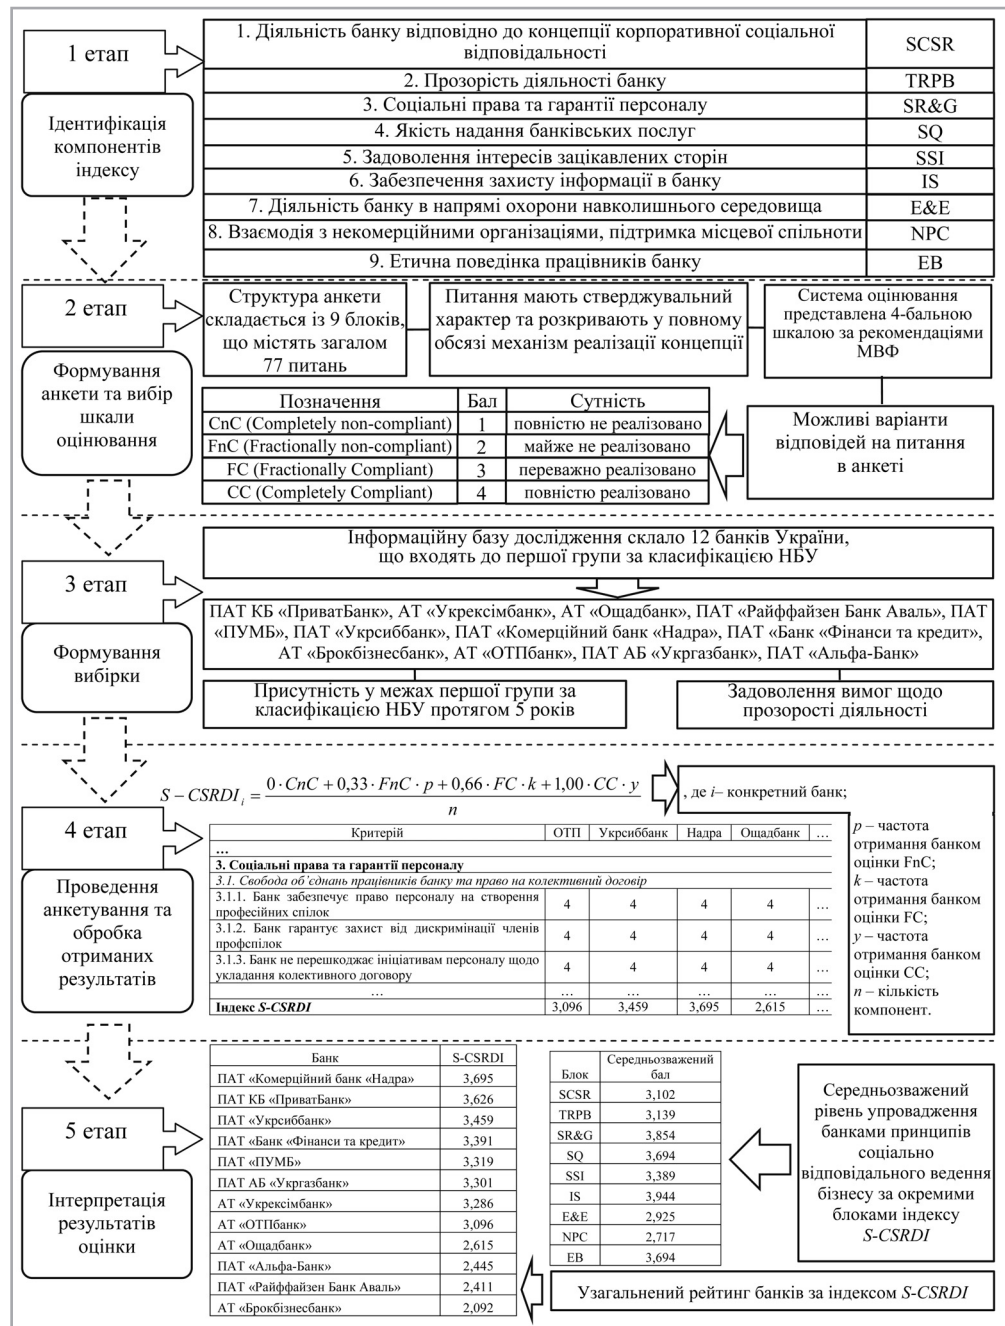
1 етап

Ідентифікація компонентів індексу

| | |
|---|---|
| 1. Діяльність банку відповідно до концепції корпоративної соціальної відповідальності | SCSR |
| 2. Прозорість діяльності банку | TRPB |
| 3. Соціальні права та гарантії персоналу | SR&G |
| 4. Якість надання банківських послуг | SQ |
| 5. Задоволення інтересів зацікавлених сторін | SSI |
| 6. Забезпечення захисту інформації в банку | IS |
| 7. Діяльність банку в напрямі охорони навколишнього середовища | E&E |
| 8. Взаємодія з некомерційними організаціями, підтримка місцевої спільноти | NPC |
| 9. Етична поведінка працівників банку | EB |

2 етап

Формування анкети та вибір шкали оцінювання

Структура анкети складається із 9 блоків, що містять загалом 77 питань

Питання мають стверджувальний характер та розкривають у повному обсязі механізм реалізації концепції

Система оцінювання представлена 4-бальною шкалою за рекомендаціями МВФ

| Позначення | Бал | Сутність |
|---|---|---|
| CnC (Completely non-compliant) | 1 | повністю не реалізовано |
| FnC (Fractionally non-compliant) | 2 | майже не реалізовано |
| FC (Fractionally Compliant) | 3 | переважно реалізовано |
| CC (Completely Compliant) | 4 | повністю реалізовано |

Можливі варіанти відповідей на питання в анкеті

3 етап

Формування вибірки

Інформаційну базу дослідження склало 12 банків України, що входять до першої групи за класифікацією НБУ

ПАТ КБ «ПриватБанк», АТ «Укрексімбанк», АТ «Ощадбанк», ПАТ «Райффайзен Банк Аваль», ПАТ «ПУМБ», ПАТ «Укрсиббанк», ПАТ «Комерційний банк «Надра», ПАТ «Банк «Фінанси та кредит», АТ «Брокбізнесбанк», АТ «ОТПбанк», ПАТ АБ «Укргазбанк», ПАТ «Альфа-Банк»

Присутність у межах першої групи за класифікацією НБУ протягом 5 років

Задоволення вимог щодо прозорості діяльності

4 етап

Проведення анкетування та обробка отриманих результатів

$S-CSRDI_i = \frac{0 \cdot CnC + 0,33 \cdot FnC \cdot p + 0,66 \cdot FC \cdot k + 1,00 \cdot CC \cdot y}{n}$, де $i$– конкретний банк;

$p$ – частота отримання банком оцінки FnC; $k$ – частота отримання банком оцінки FC; $y$ – частота отримання банком оцінки CC; $n$ – кількість компонент.

| Критерій | ОТП | Укрсиббанк | Надра | Ощадбанк | … |
|---|---|---|---|---|---|
| … | | | | | |
| 3. Соціальні права та гарантії персоналу | | | | | |
| 3.1. Свобода об'єднань працівників банку та право на колективний договір | | | | | |
| 3.1.1. Банк забезпечує право персоналу на створення професійних спілок | 4 | 4 | 4 | 4 | … |
| 3.1.2. Банк гарантує захист від дискримінації членів профспілок | 4 | 4 | 4 | 4 | … |
| 3.1.3. Банк не перешкоджає ініціативам персоналу щодо укладання колективного договору | 4 | 4 | 4 | 4 | … |
| … | … | … | … | … | … |
| Індекс S-CSRDI | 3,096 | 3,459 | 3,695 | 2,615 | … |

5 етап

Інтерпретація результатів оцінки

| Банк | S-CSRDI |
|---|---|
| ПАТ «Комерційний банк «Надра» | 3,695 |
| ПАТ КБ «ПриватБанк» | 3,626 |
| ПАТ «Укрсиббанк» | 3,459 |
| ПАТ «Банк «Фінанси та кредит» | 3,391 |
| ПАТ «ПУМБ» | 3,319 |
| ПАТ АБ «Укргазбанк» | 3,301 |
| АТ «Укрексімбанк» | 3,286 |
| АТ «ОТПбанк» | 3,096 |
| АТ «Ощадбанк» | 2,615 |
| ПАТ «Альфа-Банк» | 2,445 |
| ПАТ «Райффайзен Банк Аваль» | 2,411 |
| АТ «Брокбізнесбанк» | 2,092 |

| Блок | Середньозважений бал |
|---|---|
| SCSR | 3,102 |
| TRPB | 3,139 |
| SR&G | 3,854 |
| SQ | 3,694 |
| SSI | 3,389 |
| IS | 3,944 |
| E&E | 2,925 |
| NPC | 2,717 |
| EB | 3,694 |

Середньозважений рівень упровадження банками принципів соціально відповідального ведення бізнесу за окремими блоками індексу S-CSRDI

Узагальнений рейтинг банків за індексом S-CSRDI